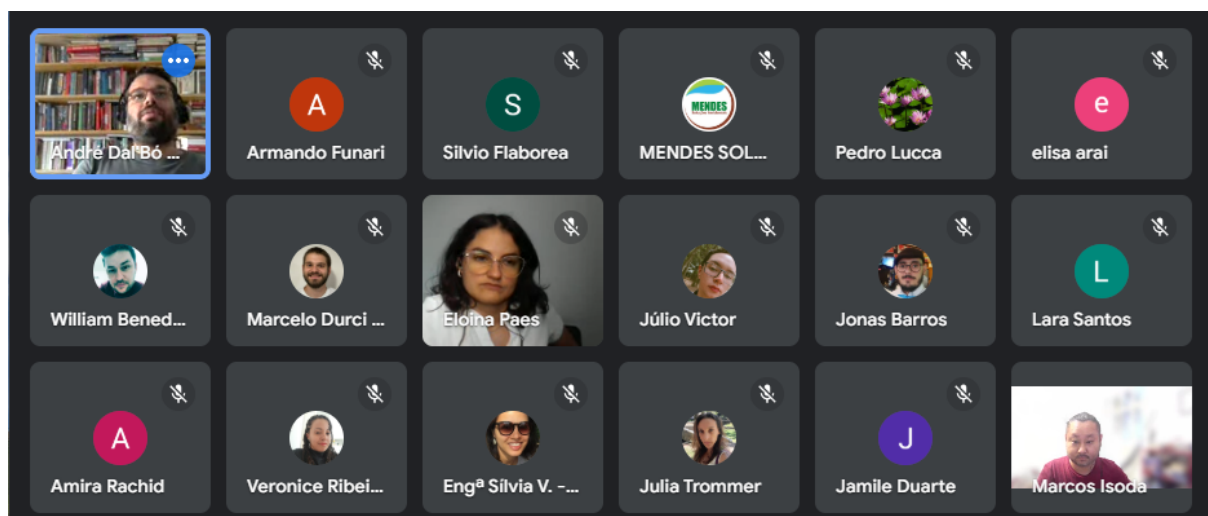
André Dal'Bó ...

A
Armando Funari

S
Silvio Flaborea

MENDES
MENDES SOL...

Pedro Lucca

e
elisa arai

William Bened...

Marcelo Durci ...

Eloina Paes

Júlio Victor

Jonas Barros

L
Lara Santos

A
Amira Rachid

Veronice Ribei...

Engª Silvia V. -...

Julia Trommer

J
Jamile Duarte

Marcos Isoda